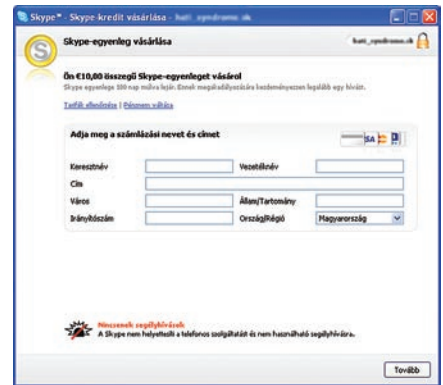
Skype™ - Skype-kredit vásárlása - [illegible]

Skype-egyenleg vásárlása

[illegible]

Ön €10,00 összegű Skype-egyenleget vásárol

Skype egyenlege 180 nap múlva lejár. Ennek megakadályozására kezdeményezzen legalább egy hívást.

Tarifák áttekintése | Pénznem váltása

Adja meg a számlázási nevét és címét

| Keresztnév | | Vezetéknév | |
|---|---|---|---|
| Cím | | | |
| Város | | Állam/Tartomány | |
| Irányítószám | | Ország/Régió | Magyarország |

Nincsenek segélyhívások

A Skype nem helyettesíti a telefonos szolgáltatást és nem használható segélyhívásra.

Tovább